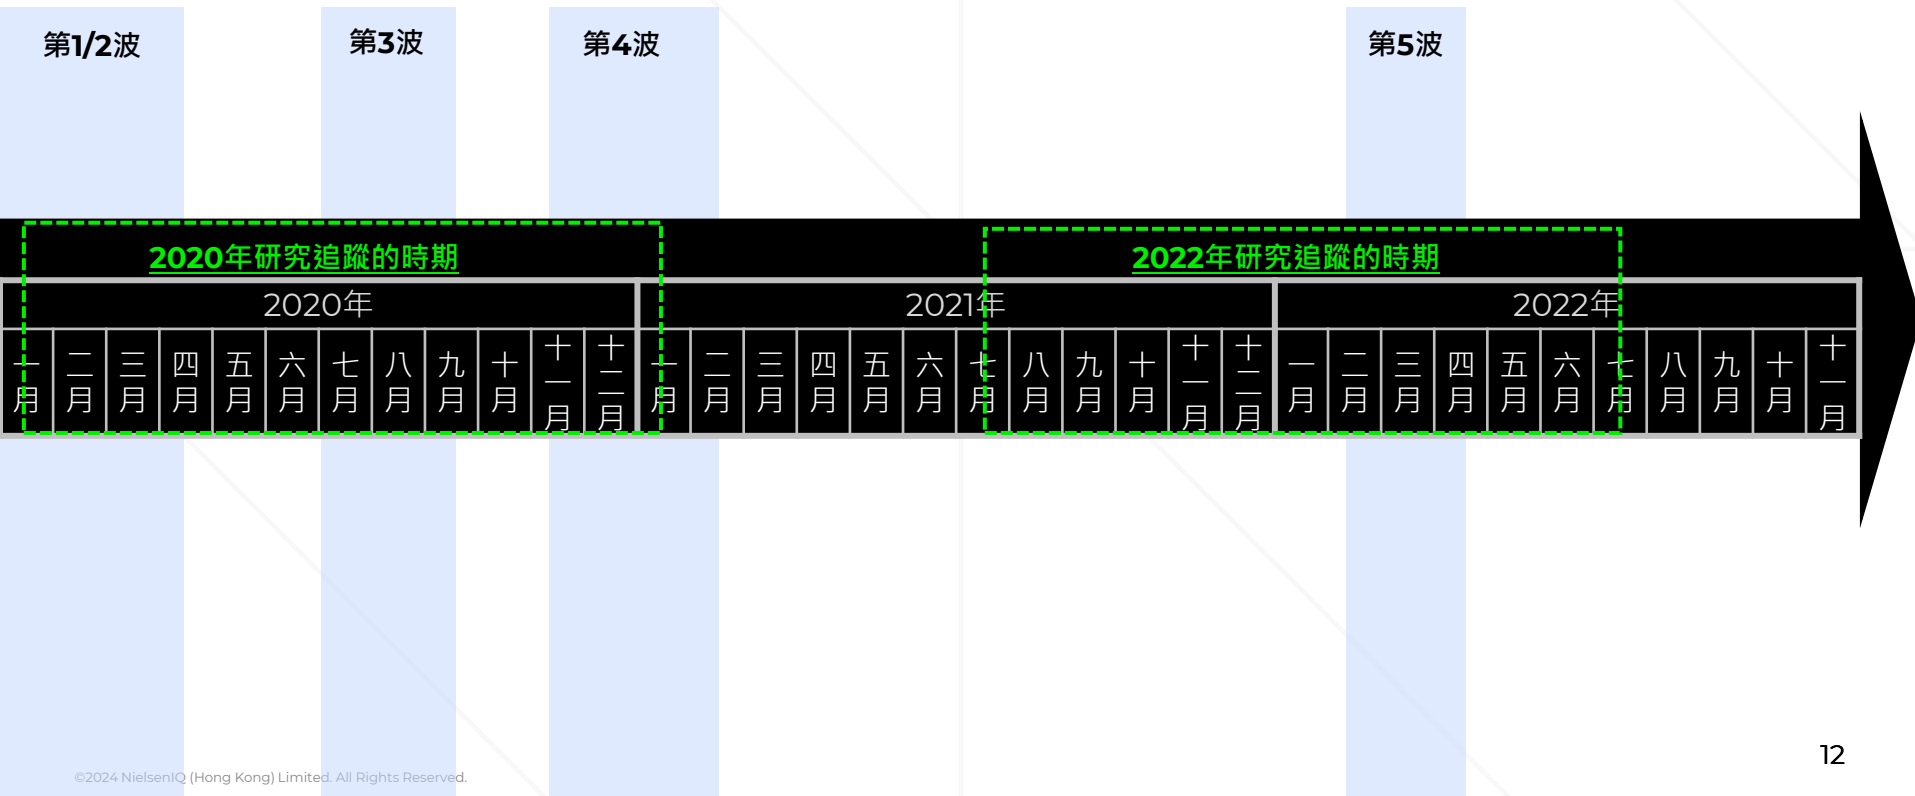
第1/2波

第3波

第4波

第5波

2020年研究追蹤的時期

2022年研究追蹤的時期

| 2020年 | | | | | | | | | | | | 2021年 | | | | | | | | | | | | 2022年 | | | | | | | | | | |
|---|---|---|---|---|---|---|---|---|---|---|---|---|---|---|---|---|---|---|---|---|---|---|---|---|---|---|---|---|---|---|---|---|---|---|
| 一月 | 二月 | 三月 | 四月 | 五月 | 六月 | 七月 | 八月 | 九月 | 十月 | 十一月 | 十二月 | 一月 | 二月 | 三月 | 四月 | 五月 | 六月 | 七月 | 八月 | 九月 | 十月 | 十一月 | 十二月 | 一月 | 二月 | 三月 | 四月 | 五月 | 六月 | 七月 | 八月 | 九月 | 十月 | 十一月 |

©2024 NielsenIQ (Hong Kong) Limited. All Rights Reserved.

12